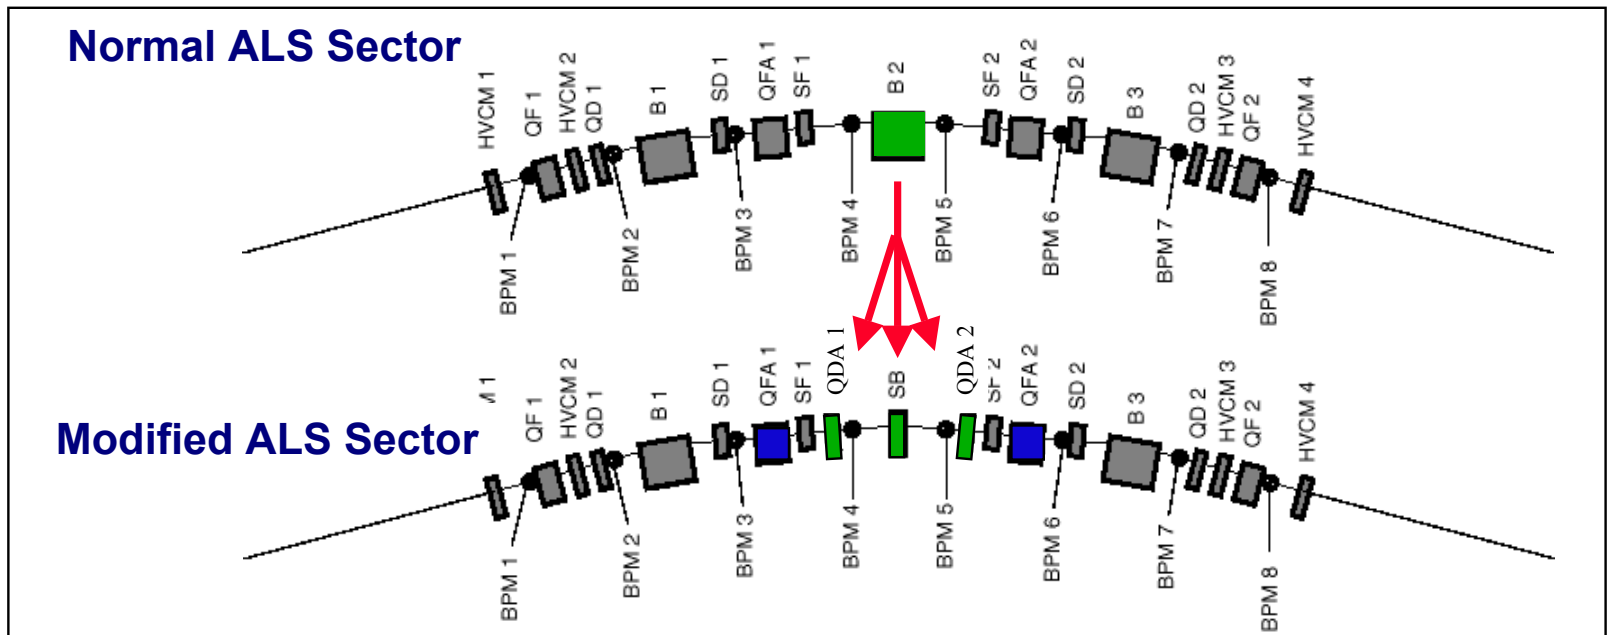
Normal ALS Sector

HVCM 1
QF 1
HVCM 2
QD 1
B 1
SD 1
QFA 1
SF 1
B 2
SF 2
QFA 2
SD 2
B 3
QD 2
HVCM 3
QF 2
HVCM 4

BPM 1
BPM 2
BPM 3
BPM 4
BPM 5
BPM 6
BPM 7
BPM 8

Modified ALS Sector

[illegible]M 1
QF 1
HVCM 2
QD 1
B 1
SD 1
QFA 1
SF 1
QDA 1
SB
QDA 2
SF 2
QFA 2
SD 2
B 3
QD 2
HVCM 3
QF 2
HVCM 4

BPM 1
BPM 2
BPM 3
BPM 4
BPM 5
BPM 6
BPM 7
BPM 8